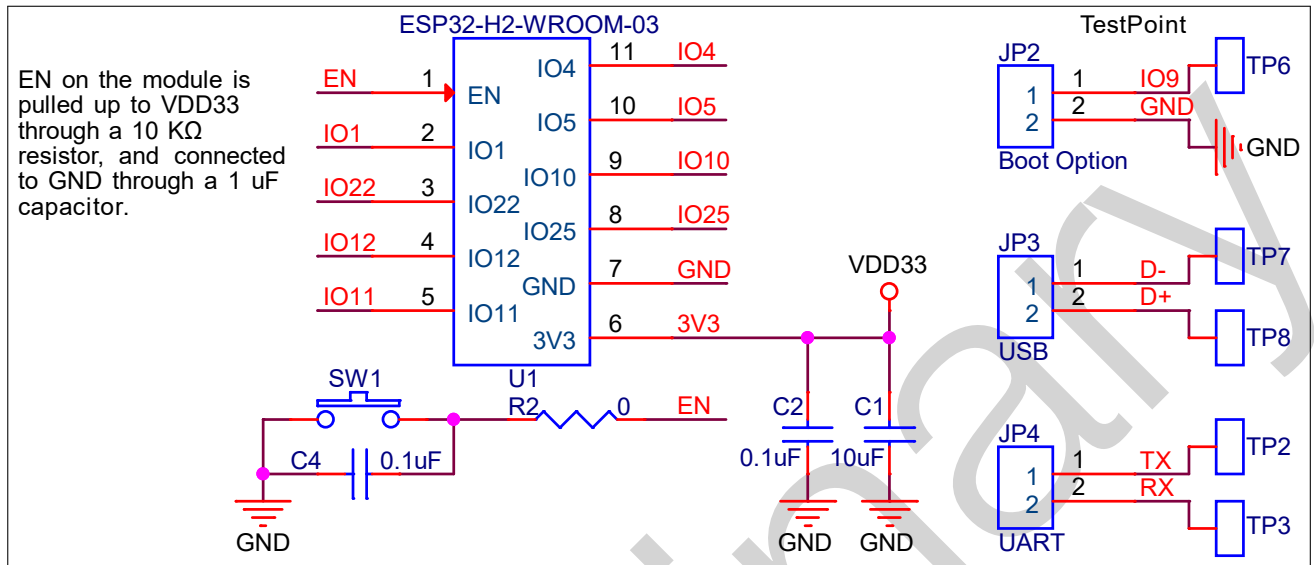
EN on the module is pulled up to VDD33 through a 10 KΩ resistor, and connected to GND through a 1 uF capacitor.

ESP32-H2-WROOM-03

EN 1 EN
IO1 2 IO1
IO22 3 IO22
IO12 4 IO12
IO11 5 IO11

IO4 11 IO4
IO5 10 IO5
IO10 9 IO10
IO25 8 IO25
GND 7 GND
3V3 6 3V3

U1

VDD33

SW1
R2 0 EN
C4 0.1uF
GND

C2 0.1uF GND
C1 10uF GND

TestPoint
JP2
1 2
1 IO9
2 GND
TP6
GND
Boot Option

JP3
1 2
1 D-
2 D+
TP7
TP8
USB

JP4
1 2
1 TX
2 RX
TP2
TP3
UART